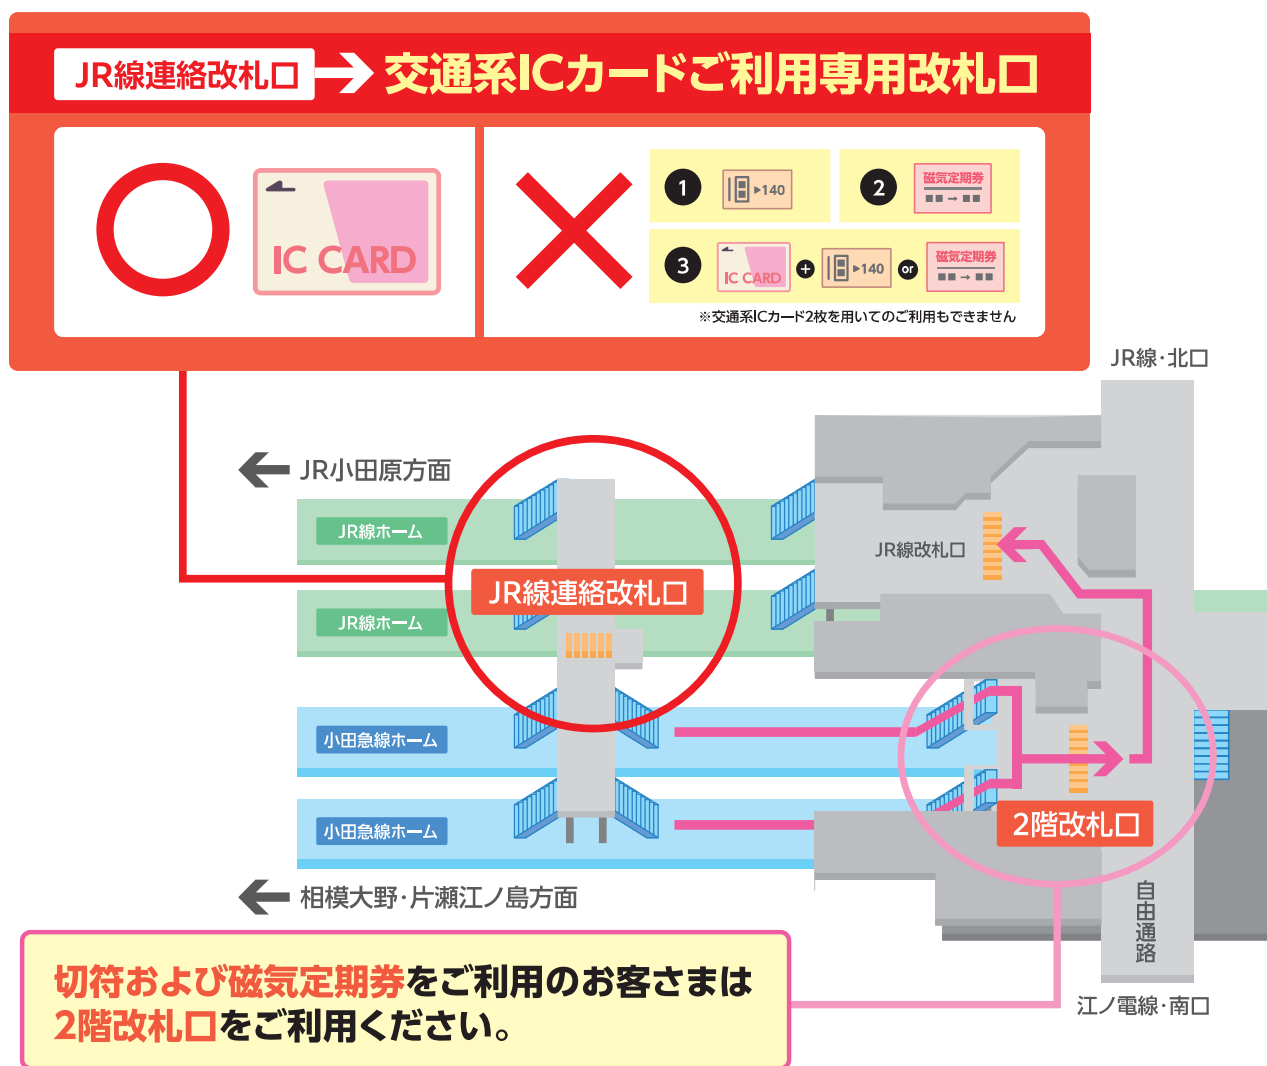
JR線連絡改札口 → 交通系ICカードご利用専用改札口

IC CARD

1 ▶140

2 磁気定期券 ■■→■■

3 IC CARD + ▶140 or 磁気定期券 ■■→■■

※交通系ICカード2枚を用いてのご利用もできません

JR線・北口

JR小田原方面

JR線ホーム

JR線ホーム

JR線連絡改札口

JR線改札口

小田急線ホーム

小田急線ホーム

2階改札口

相模大野・片瀬江ノ島方面

自由通路

江ノ電線・南口

切符および磁気定期券をご利用のお客さまは2階改札口をご利用ください。